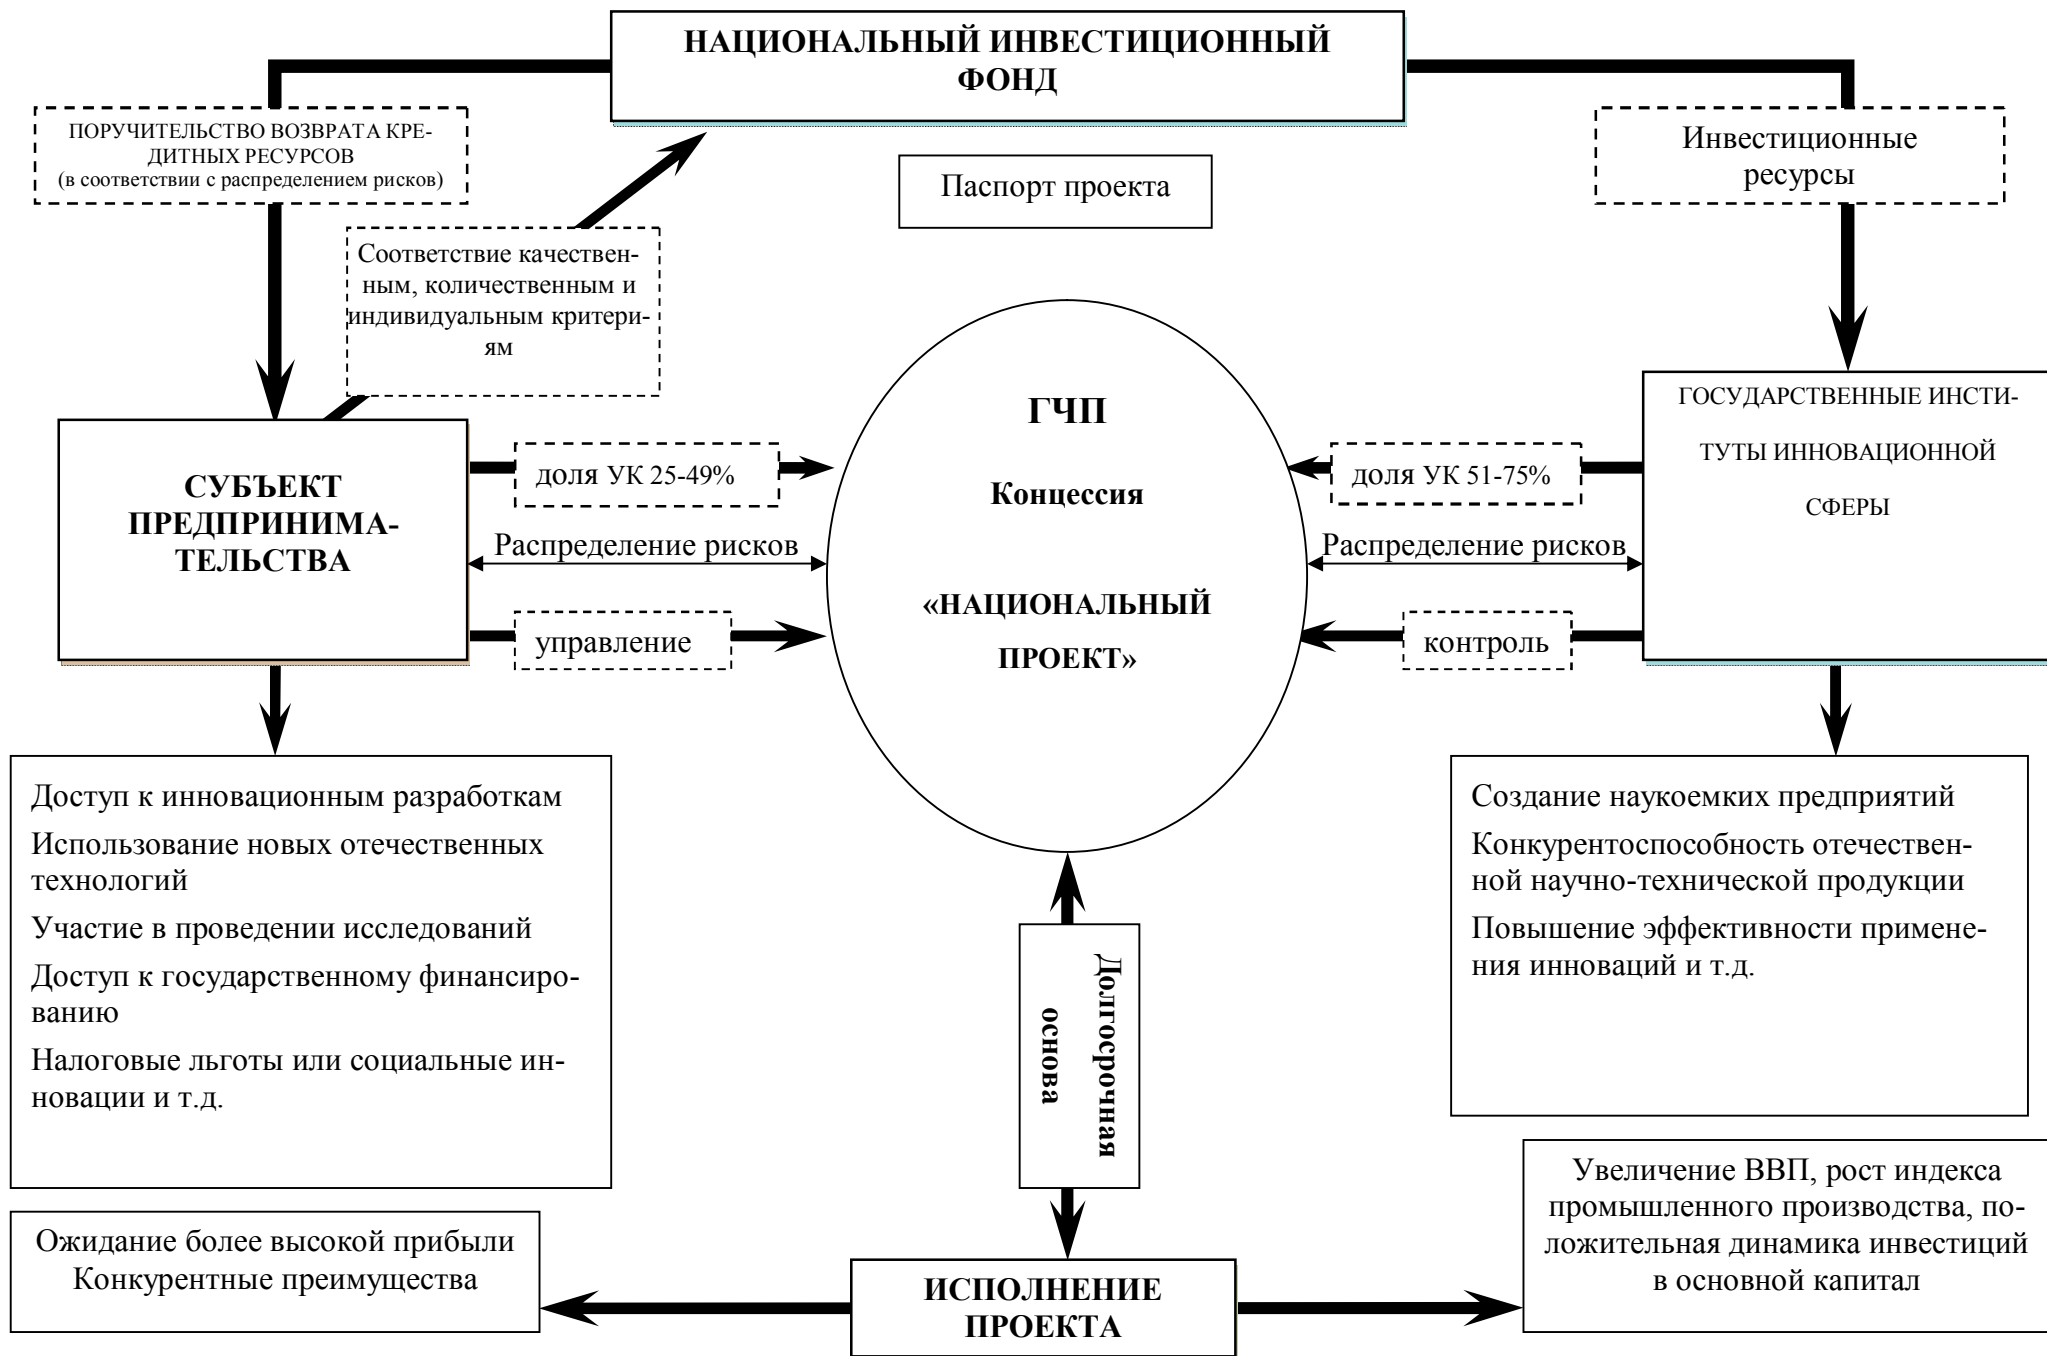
НАЦИОНАЛЬНЫЙ ИНВЕСТИЦИОННЫЙ ФОНД

ПОРУЧИТЕЛЬСТВО ВОЗВРАТА КРЕДИТНЫХ РЕСУРСОВ (в соответствии с распределением рисков)

Паспорт проекта

Инвестиционные ресурсы

Соответствие качественным, количественным и индивидуальным критериям

ГОСУДАРСТВЕННЫЕ ИНСТИТУТЫ ИННОВАЦИОННОЙ СФЕРЫ

СУБЪЕКТ ПРЕДПРИНИМАТЕЛЬСТВА

доля УК 25-49%

Распределение рисков

управление

ГЧП

Концессия

«НАЦИОНАЛЬНЫЙ ПРОЕКТ»

доля УК 51-75%

Распределение рисков

контроль

Доступ к инновационным разработкам

Использование новых отечественных технологий

Участие в проведении исследований

Доступ к государственному финансированию

Налоговые льготы или социальные инновации и т.д.

Долгосрочная основа

Создание наукоемких предприятий

Конкурентоспособность отечественной научно-технической продукции

Повышение эффективности применения инноваций и т.д.

Ожидание более высокой прибыли
Конкурентные преимущества

ИСПОЛНЕНИЕ ПРОЕКТА

Увеличение ВВП, рост индекса промышленного производства, положительная динамика инвестиций в основной капитал